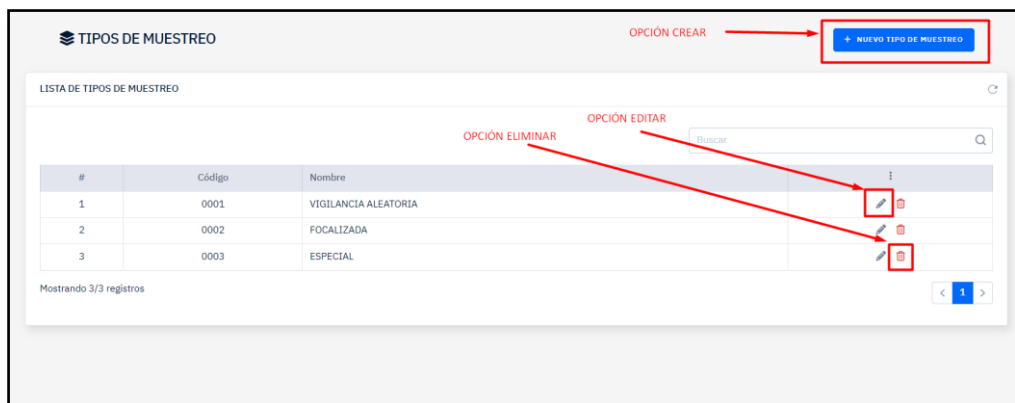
TIPOS DE MUESTREO

OPCIÓN CREAR

+ NUEVO TIPO DE MUESTREO

LISTA DE TIPOS DE MUESTREO

OPCIÓN EDITAR

OPCIÓN ELIMINAR

Buscar

| # | Código | Nombre | ⋮ |
|---|---|---|---|
| 1 | 0001 | VIGILANCIA ALEATORIA | |
| 2 | 0002 | FOCALIZADA | |
| 3 | 0003 | ESPECIAL | |

Mostrando 3/3 registros

< 1 >